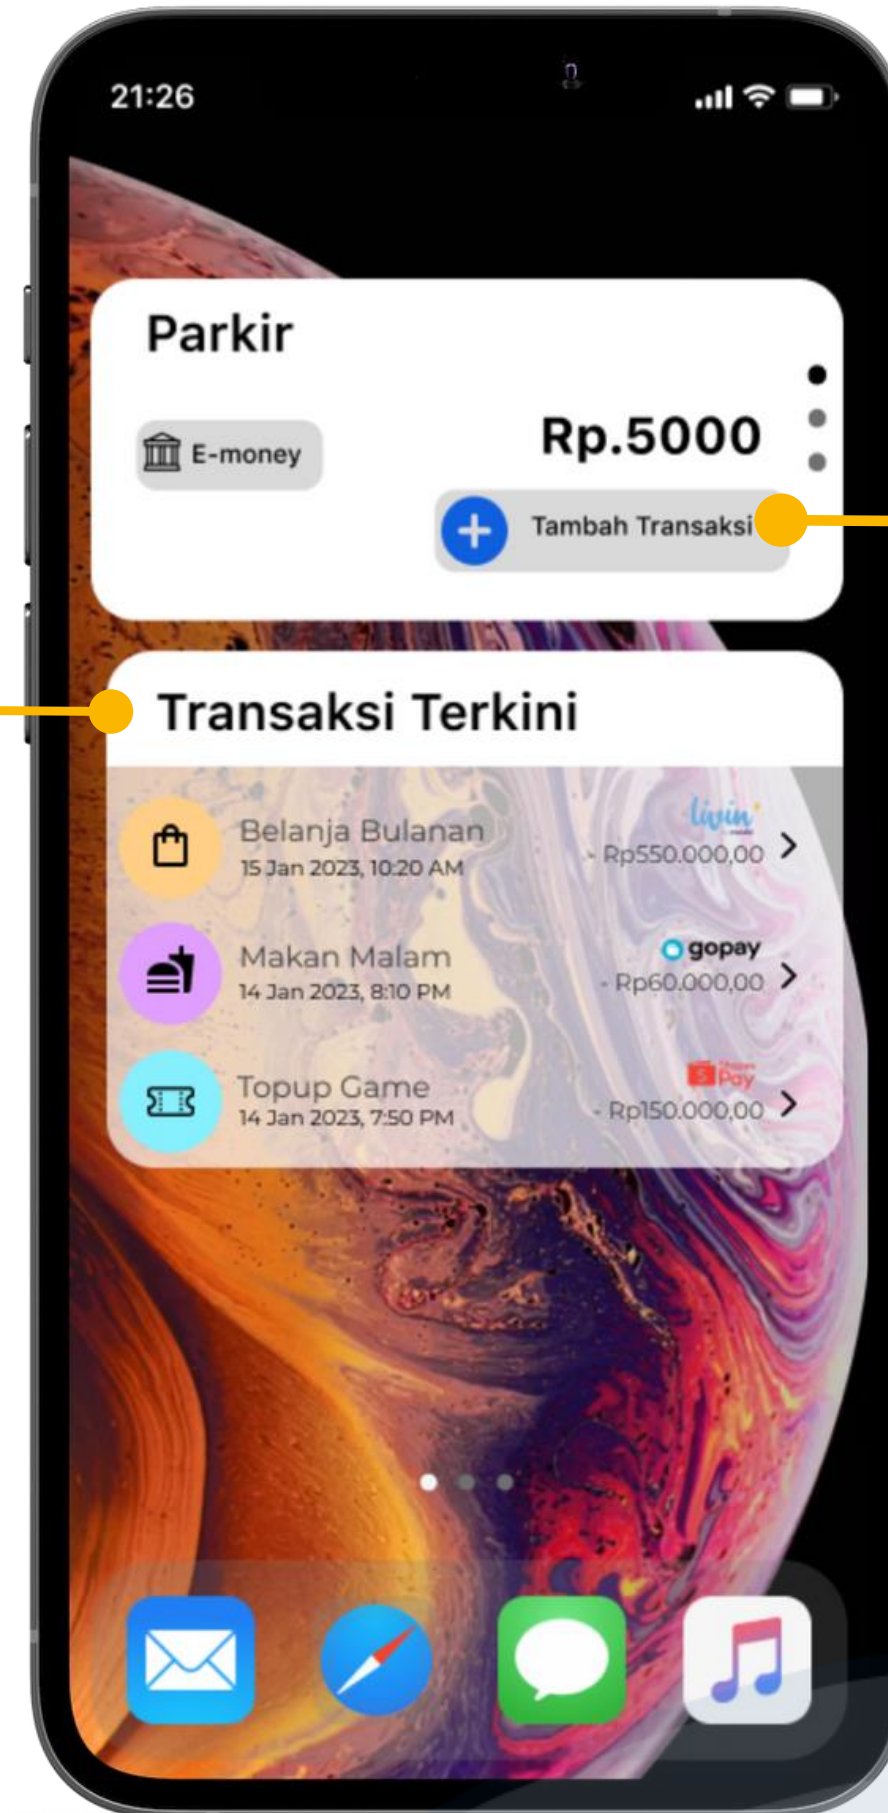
21:26

Parkir

E-money

Rp.5000

Tambah Transaksi

Transaksi Terkini

Belanja Bulanan
15 Jan 2023, 10:20 AM
livin'
- Rp550.000,00

Makan Malam
14 Jan 2023, 8:10 PM
gopay
- Rp60.000,00

Topup Game
14 Jan 2023, 7:50 PM
Pay
- Rp150.000,00